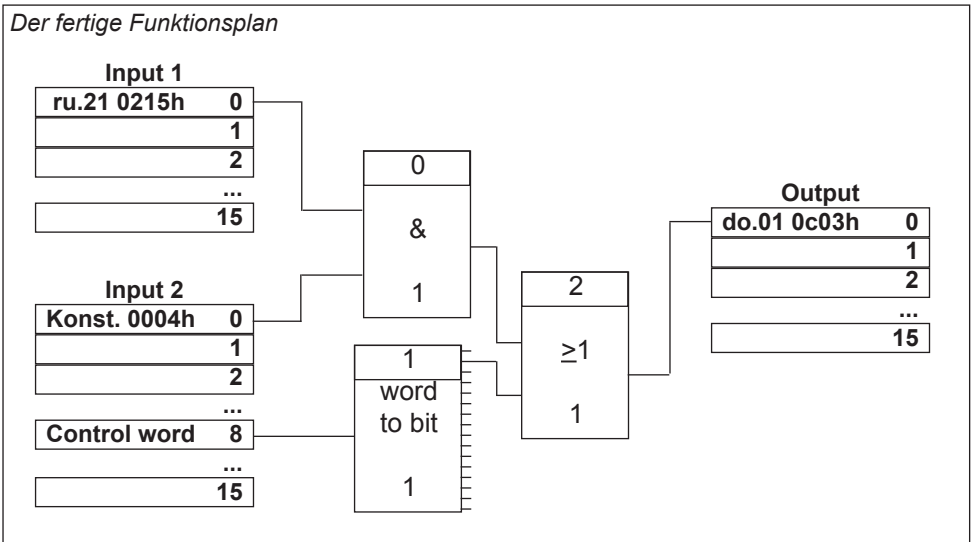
Der fertige Funktionsplan

Input 1

ru.21 0215h 0

1

2

...

15

Input 2

Konst. 0004h 0

1

2

...

Control word 8

...

15

0

&

1

1

word to bit

1

2

$\geq 1$

1

Output

do.01 0c03h 0

1

2

...

15